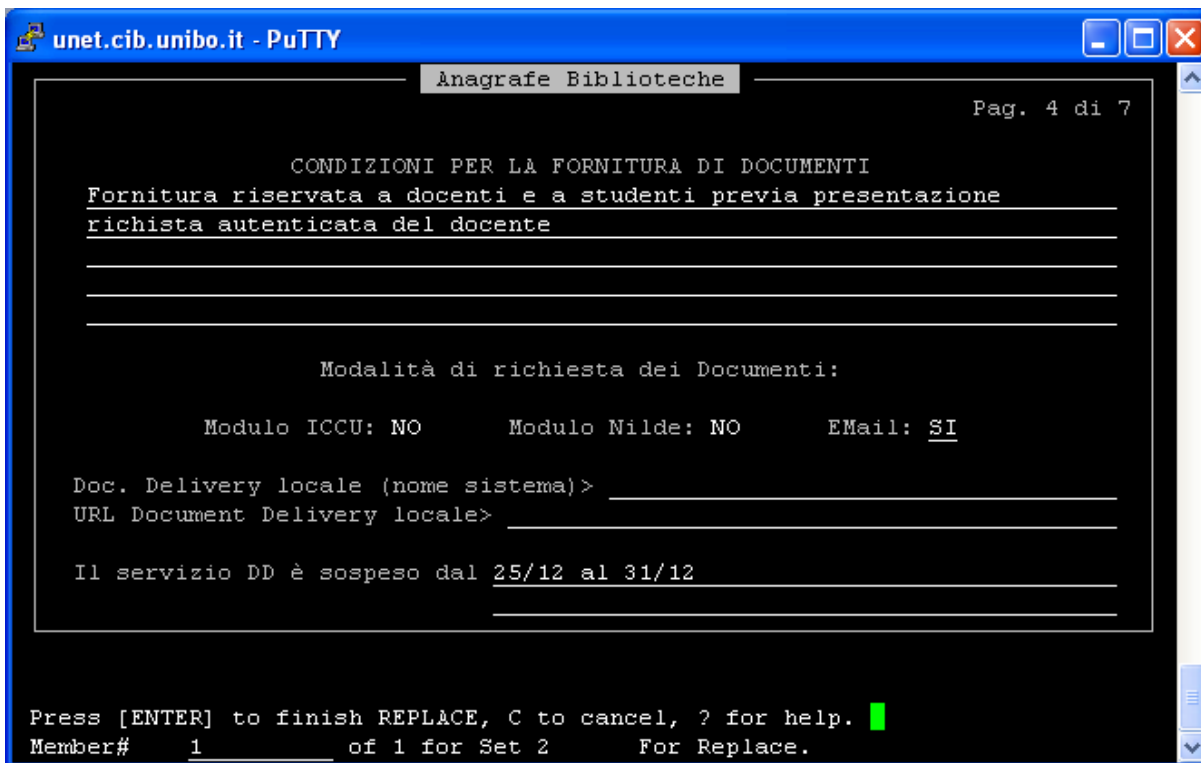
unet.cib.unibo.it - PuTTY

Anagrafe Biblioteche

Pag. 4 di 7

CONDIZIONI PER LA FORNITURA DI DOCUMENTI

Fornitura riservata a docenti e a studenti previa presentazione richista autenticata del docente

Modalità di richiesta dei Documenti:

Modulo ICCU: NO Modulo Nilde: NO EMail: SI

Doc. Delivery locale (nome sistema)>

URL Document Delivery locale>

Il servizio DD è sospeso dal 25/12 al 31/12

Press [ENTER] to finish REPLACE, C to cancel, ? for help.

Member# 1 of 1 for Set 2 For Replace.